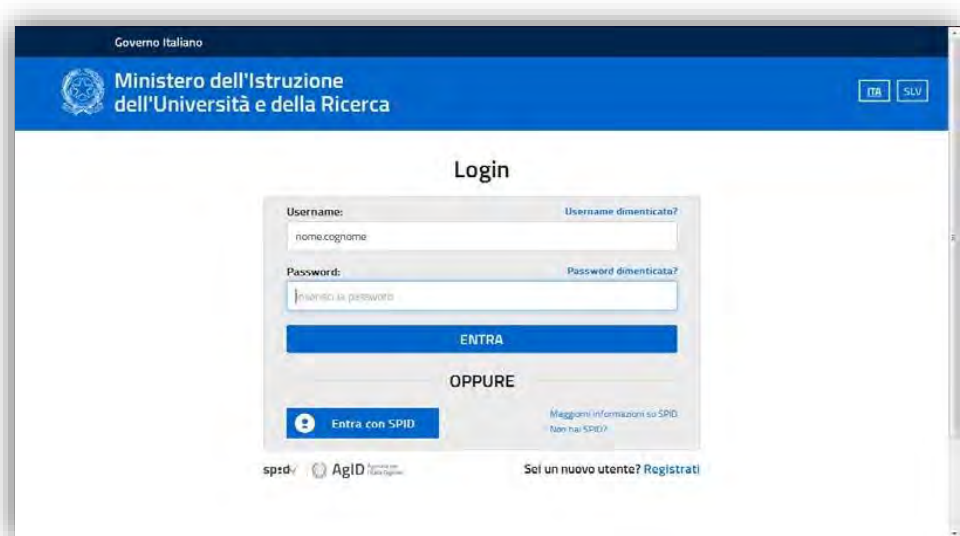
Governo Italiano

Ministero dell'Istruzione dell'Università e della Ricerca

ITA SLV

Login

Username:

Username dimenticato?

nome.cognome

Password:

Password dimenticata?

Inserisci la password

ENTRA

OPPURE

Entra con SPID

Maggiori informazioni su SPID
Non hai SPID?

spid AgID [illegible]

Sei un nuovo utente? Registrati